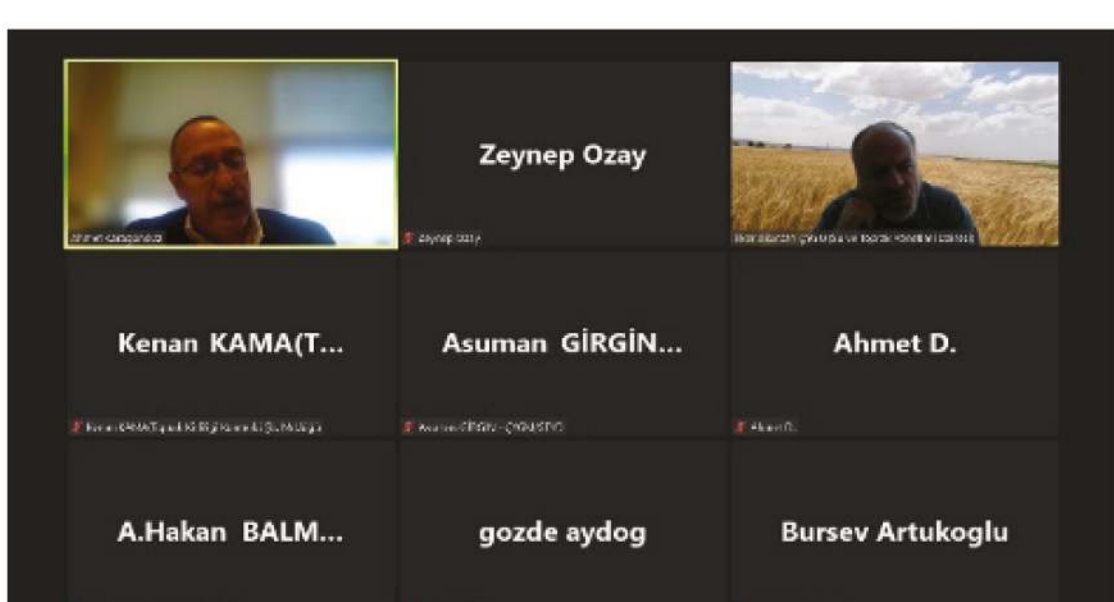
Ahmet Karagenedi

Zeynep Ozay

Zeynep Ozay

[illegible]

Kenan KAMA(T...

Kenan KAMA Tapu ve Kadastro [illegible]

Asuman GİRGİN...

Asuman GİRGİN - ÇYGM/ÇEVD

Ahmet D.

Ahmet D.

A.Hakan BALM...

gozde aydog

Bursev Artukoglu